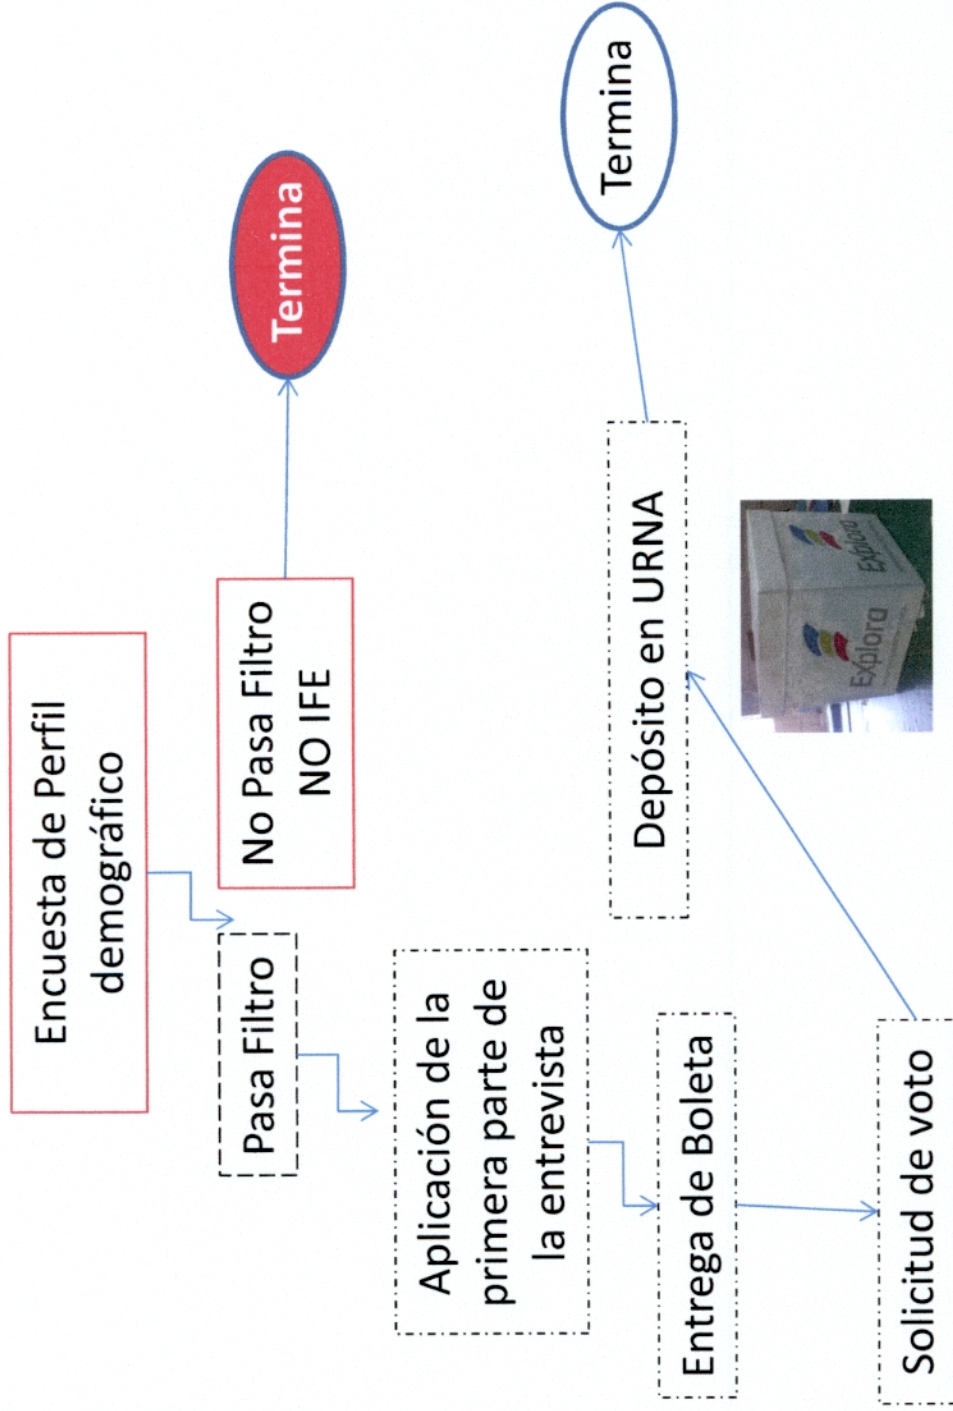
Encuesta de Perfil demográfico

Pasa Filtro

No Pasa Filtro
NO IFE

Termina

Aplicación de la primera parte de la entrevista

Entrega de Boleta

Solicitud de voto

Depósito en URNA

Explora

Explora

Termina